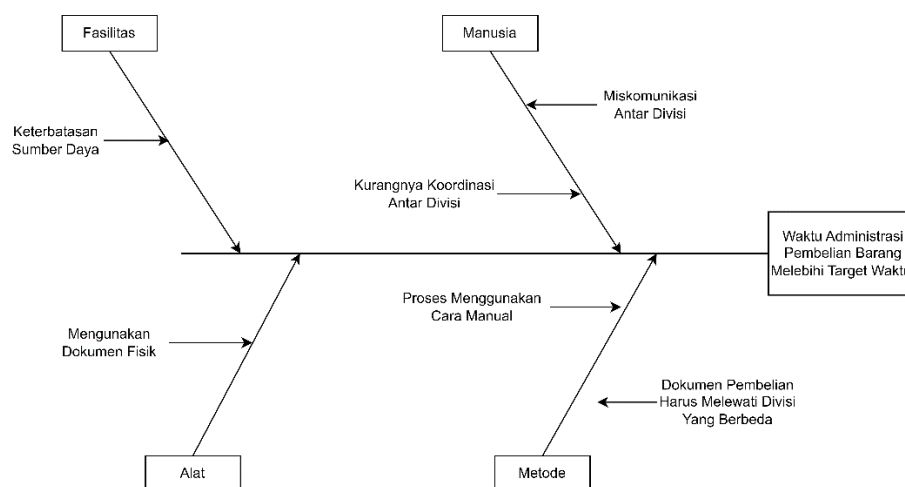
Fasilitas

Manusia

Keterbatasan Sumber Daya

Miskomunikasi Antar Divisi

Kurangnya Koordinasi Antar Divisi

Waktu Administrasi Pembelian Barang Melebihi Target Waktu

Proses Menggunakan Cara Manual

Mengunakan Dokumen Fisik

Dokumen Pembelian Harus Melewati Divisi Yang Berbeda

Alat

Metode